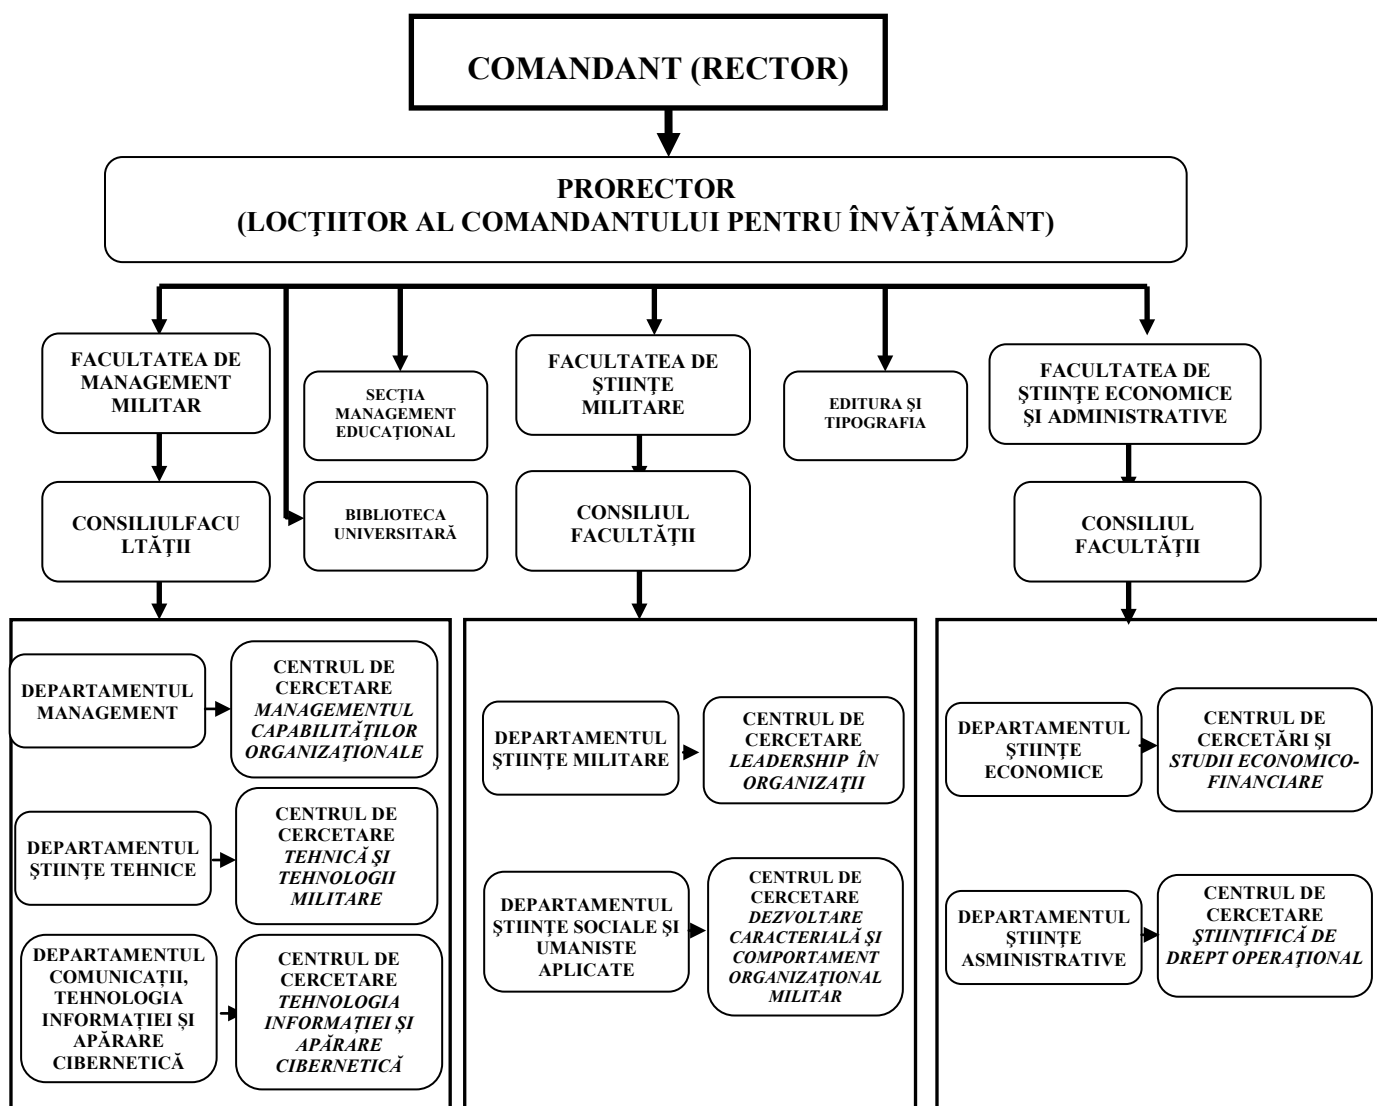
COMANDANT (RECTOR)

PRORECTOR
(LOCŢIITOR AL COMANDANTULUI PENTRU ÎNVĂŢĂMÂNT)

FACULTATEA DE MANAGEMENT MILITAR

SECŢIA MANAGEMENT EDUCAŢIONAL

FACULTATEA DE ŞTIINŢE MILITARE

EDITURA ŞI TIPOGRAFIA

FACULTATEA DE ŞTIINŢE ECONOMICE ŞI ADMINISTRATIVE

CONSILIULFACULTĂŢII

BIBLIOTECA UNIVERSITARĂ

CONSILIUL FACULTĂŢII

CONSILIUL FACULTĂŢII

DEPARTAMENTUL MANAGEMENT

CENTRUL DE CERCETARE *MANAGEMENTUL CAPABILITĂŢILOR ORGANIZAŢIONALE*

DEPARTAMENTUL ŞTIINŢE TEHNICE

CENTRUL DE CERCETARE *TEHNICĂ ŞI TEHNOLOGII MILITARE*

DEPARTAMENTUL COMUNICAŢII, TEHNOLOGIA INFORMAŢIEI ŞI APĂRARE CIBERNETICĂ

CENTRUL DE CERCETARE *TEHNOLOGIA INFORMAŢIEI ŞI APĂRARE CIBERNETICĂ*

DEPARTAMENTUL ŞTIINŢE MILITARE

CENTRUL DE CERCETARE *LEADERSHIP ÎN ORGANIZAŢII*

DEPARTAMENTUL ŞTIINŢE SOCIALE ŞI UMANISTE APLICATE

CENTRUL DE CERCETARE *DEZVOLTARE CARACTERIALĂ ŞI COMPORTAMENT ORGANIZAŢIONAL MILITAR*

DEPARTAMENTUL ŞTIINŢE ECONOMICE

CENTRUL DE CERCETĂRI ŞI *STUDII ECONOMICO-FINANCIARE*

DEPARTAMENTUL ŞTIINŢE ASMINISTRATIVE

CENTRUL DE CERCETARE *ŞTIINŢIFICĂ DE DREPT OPERAŢIONAL*